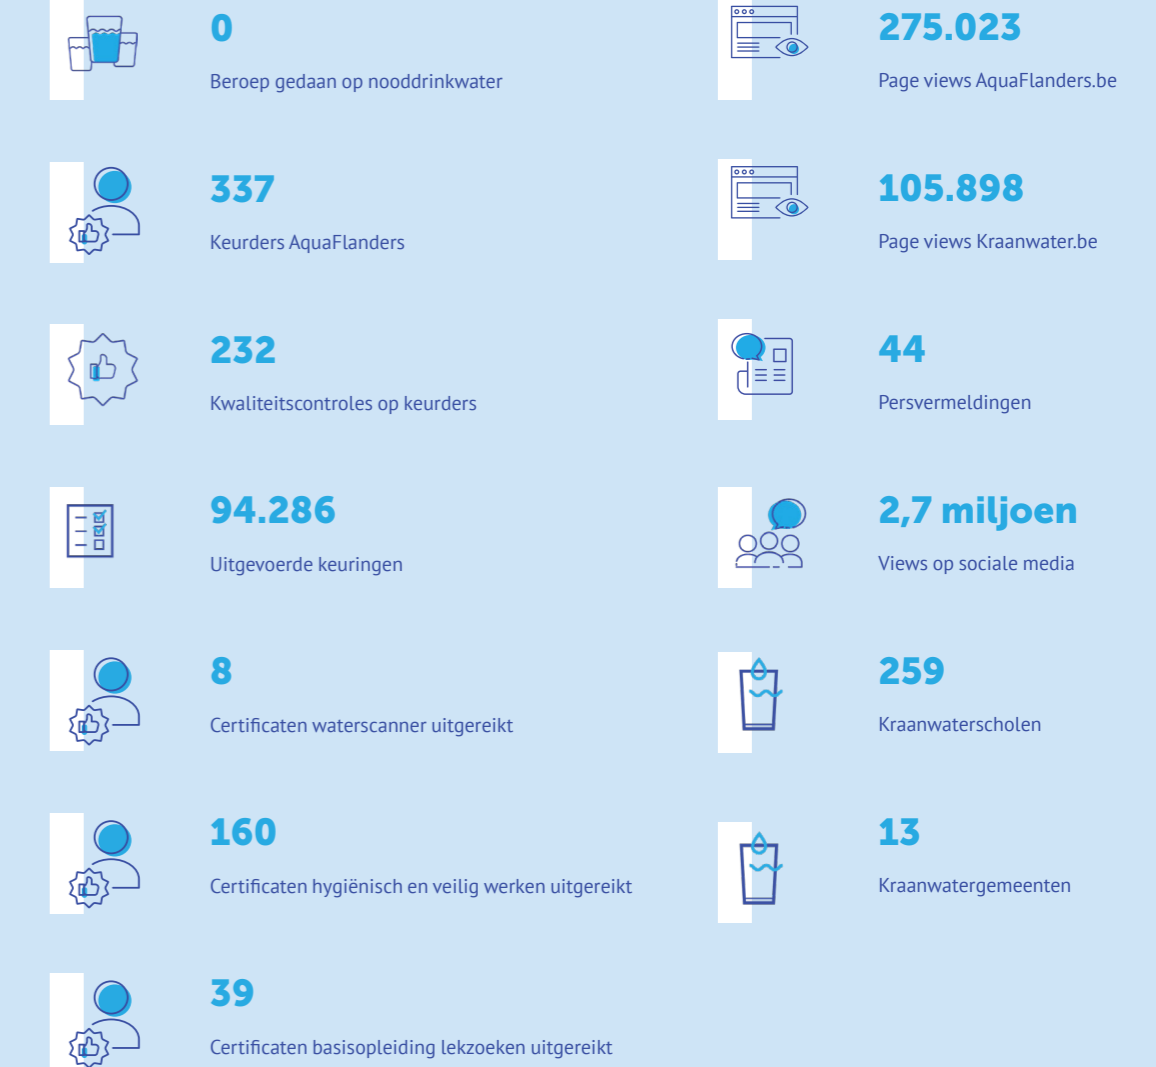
0

Beroep gedaan op nooddrinkwater

337

Keurders AquaFlanders

232

Kwaliteitscontroles op keurders

94.286

Uitgevoerde keuringen

8

Certificaten waterscanner uitgereikt

160

Certificaten hygiënisch en veilig werken uitgereikt

39

Certificaten basisopleiding lekzoeken uitgereikt

275.023

Page views AquaFlanders.be

105.898

Page views Kraanwater.be

44

Persvermeldingen

2,7 miljoen

Views op sociale media

259

Kraanwaterscholen

13

Kraanwatergemeenten